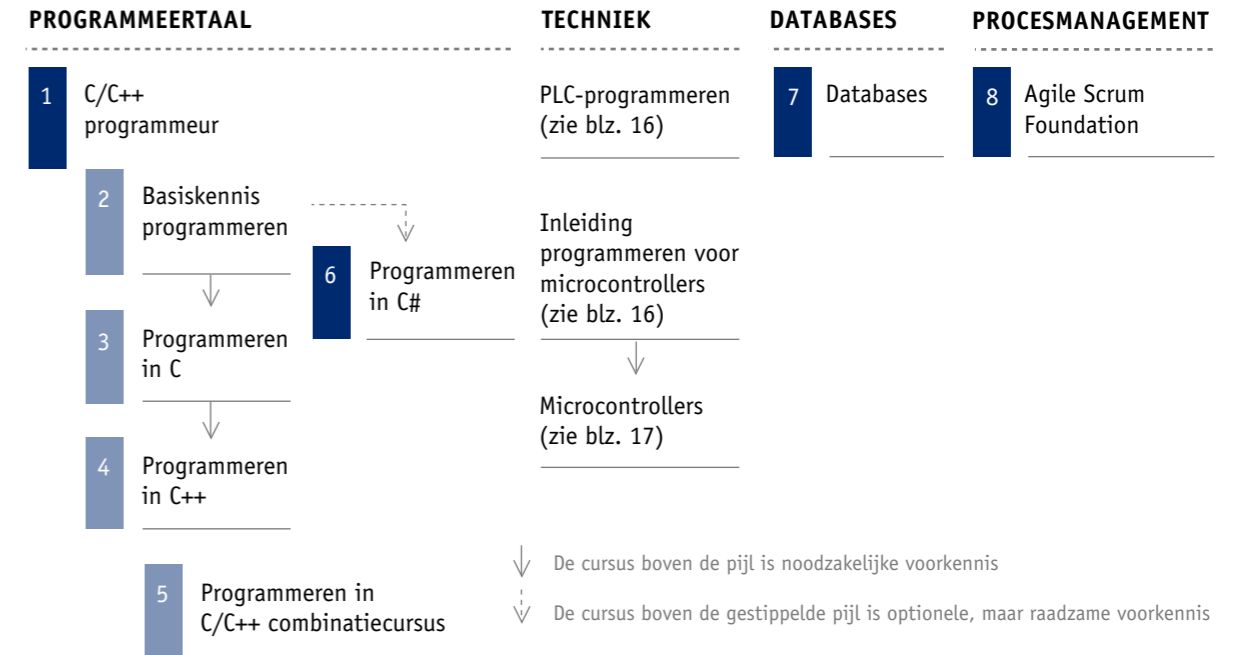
PROGRAMMEERTAAL

1 C/C++ programmeur

2 Basiskennis programmeren

3 Programmeren in C

4 Programmeren in C++

5 Programmeren in C/C++ combinatiecursus

6 Programmeren in C#

TECHNIEK

PLC-programmeren (zie blz. 16)

Inleiding programmeren voor microcontrollers (zie blz. 16)

Microcontrollers (zie blz. 17)

DATABASES

7 Databases

PROCESMANAGEMENT

8 Agile Scrum Foundation

De cursus boven de pijl is noodzakelijke voorkennis

De cursus boven de gestippelde pijl is optionele, maar raadzame voorkennis